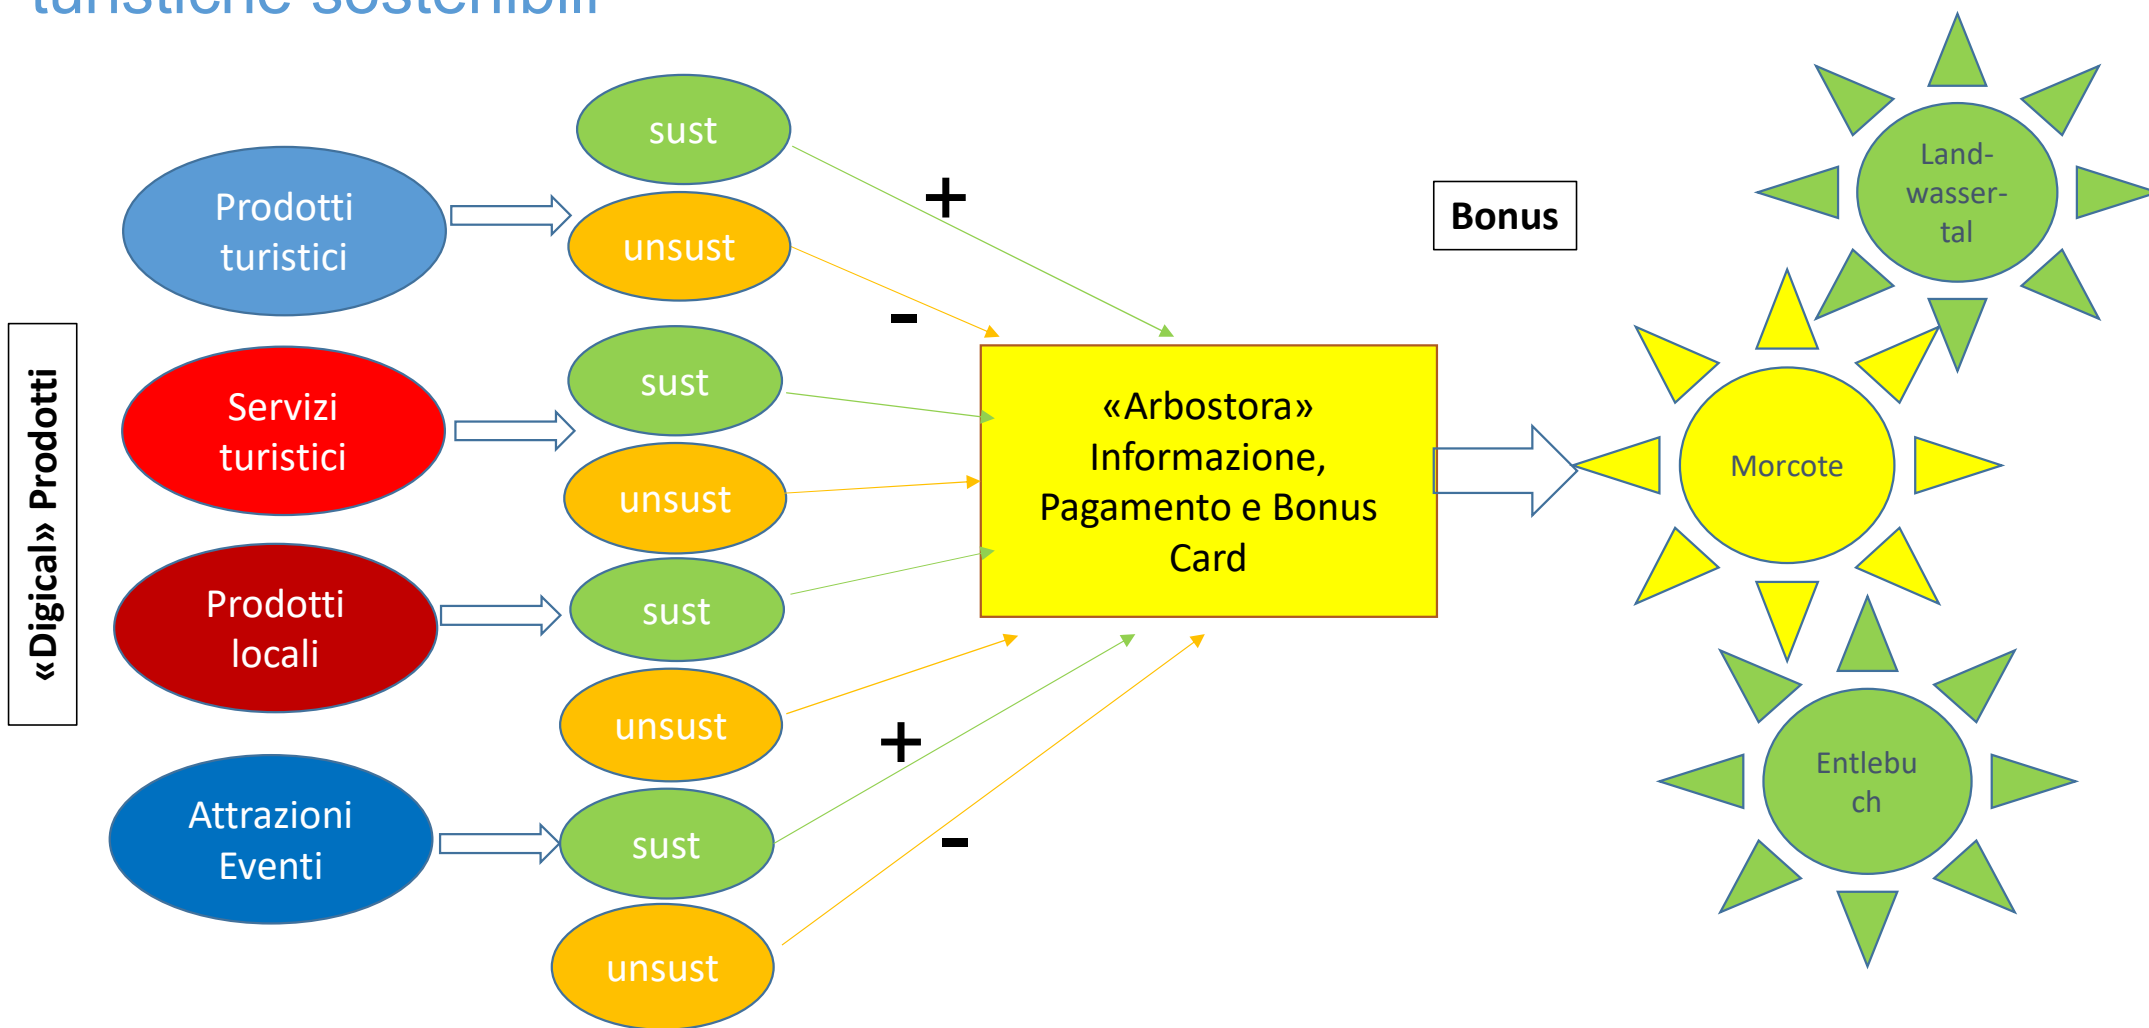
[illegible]

«Digical» Prodotti

Prodotti turistici

Servizi turistici

Prodotti locali

Attrazioni Eventi

sust

unsust

sust

unsust

sust

unsust

sust

unsust

+

-

+

-

«Arbostora» Informazione, Pagamento e Bonus Card

Bonus

Land-wasser-tal

Morcote

Entlebu ch